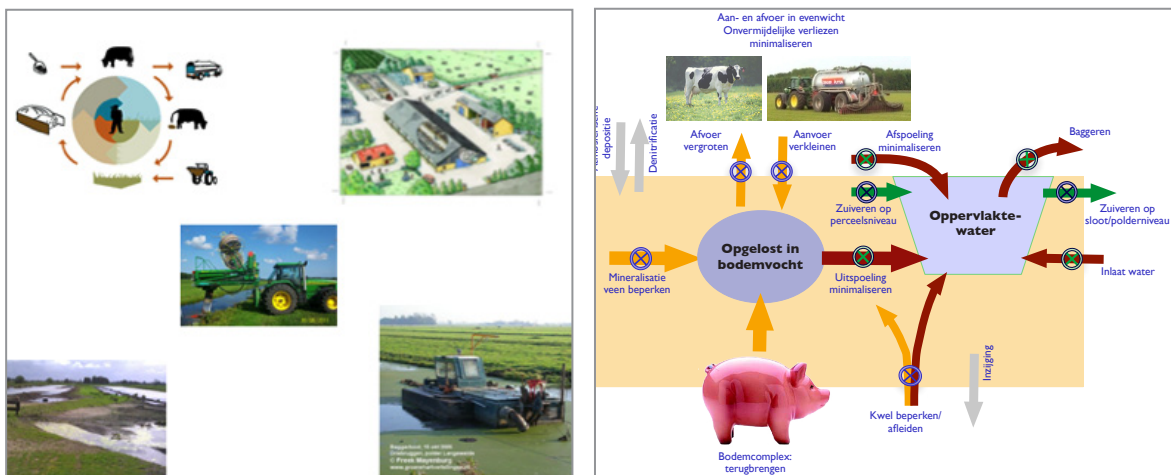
Aan- en afvoer in evenwicht
Onvermijdelijke verliezen minimaliseren

Atmosferische depositie

Denitrificatie

Afvoer vergroten

Aanvoer verkleinen

Afspoeling minimaliseren

Baggeren

Zuiveren op perceelsniveau

Oppervlakte-water

Zuiveren op sloot/polderniveau

Mineralisatie veen beperken

Opgelost in bodemvocht

Uitspoeling minimaliseren

Inlaat water

Inzijging

Kwel beperken/ afleiden

Bodemcomplex: terugbrengen